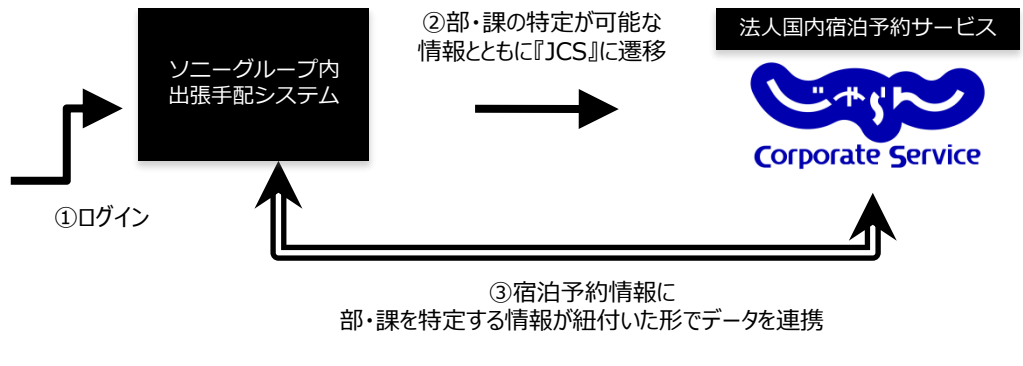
ソニーグループ内出張手配システム

①ログイン

②部・課の特定が可能な情報とともに『JCS』に遷移

法人国内宿泊予約サービス

じゃらん

Corporate Service

③宿泊予約情報に
部・課を特定する情報が紐付いた形でデータを連携